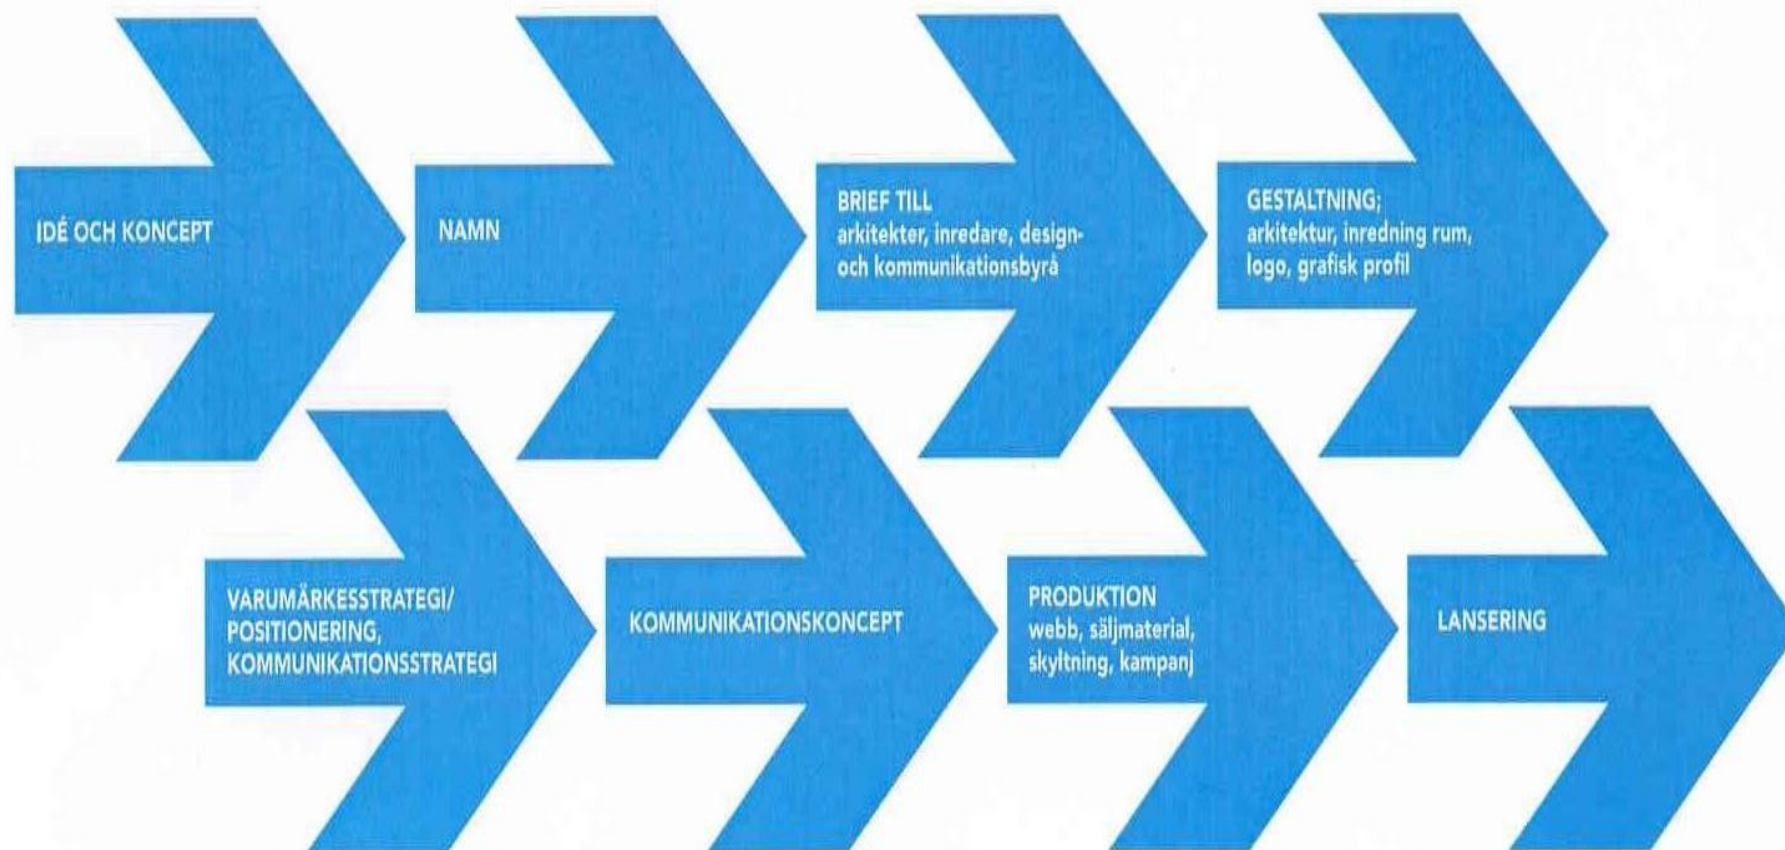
IDÉ OCH KONCEPT

NAMN

BRIEF TILL
arkitekter, inredare, design- och kommunikationsbyrå

GESTALTNING;
arkitektur, inredning rum, logo, grafisk profil

VARUMÄRKESSTRATEGI/ POSITIONERING, KOMMUNIKATIONSSTRATEGI

KOMMUNIKATIONSKONCEPT

PRODUKTION
webb, säljmaterial, skyltning, kampanj

LANSERING